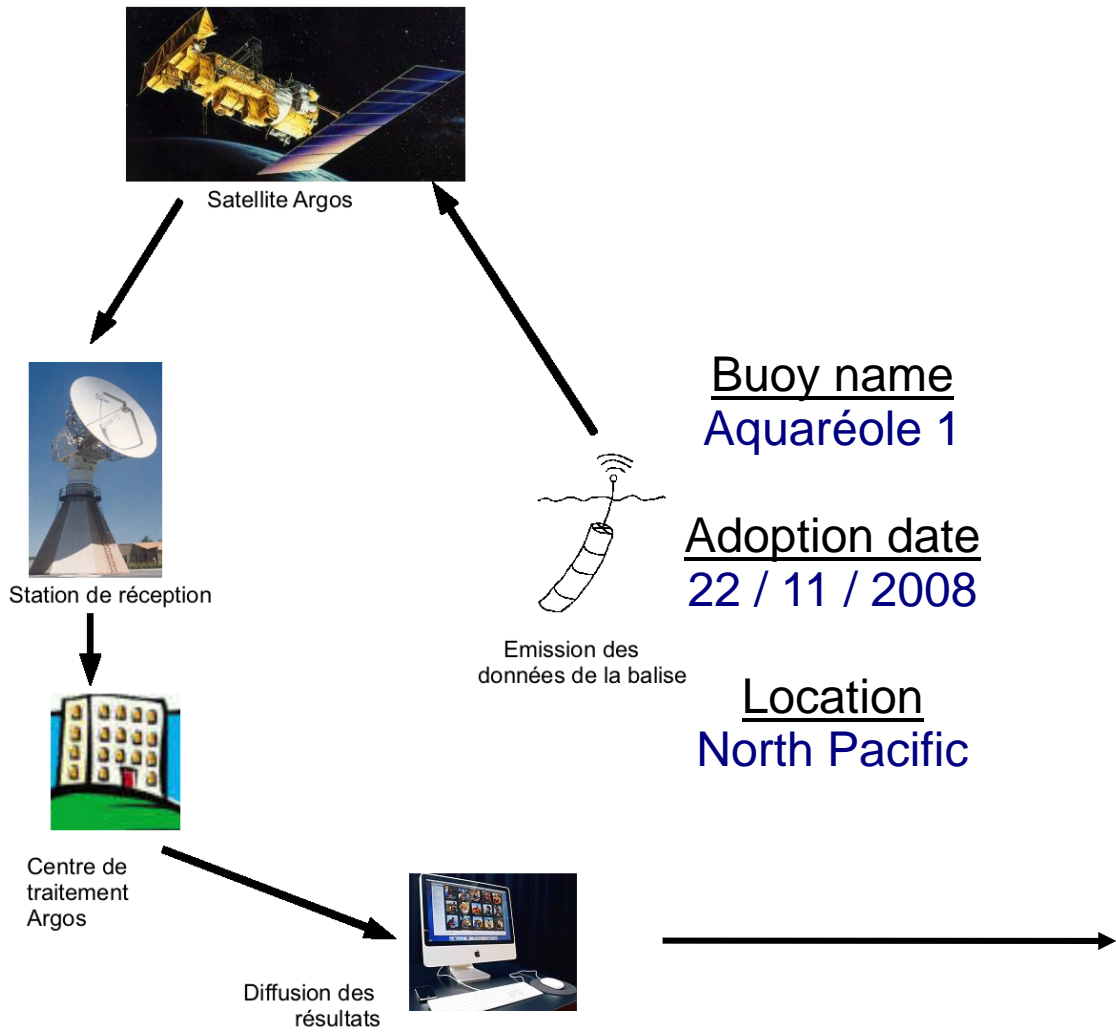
Satellite Argos

Station de réception

Centre de traitement Argos

Diffusion des résultats

Emission des données de la balise

Buoy name
Aquaréole 1

Adoption date
22 / 11 / 2008

Location
North Pacific